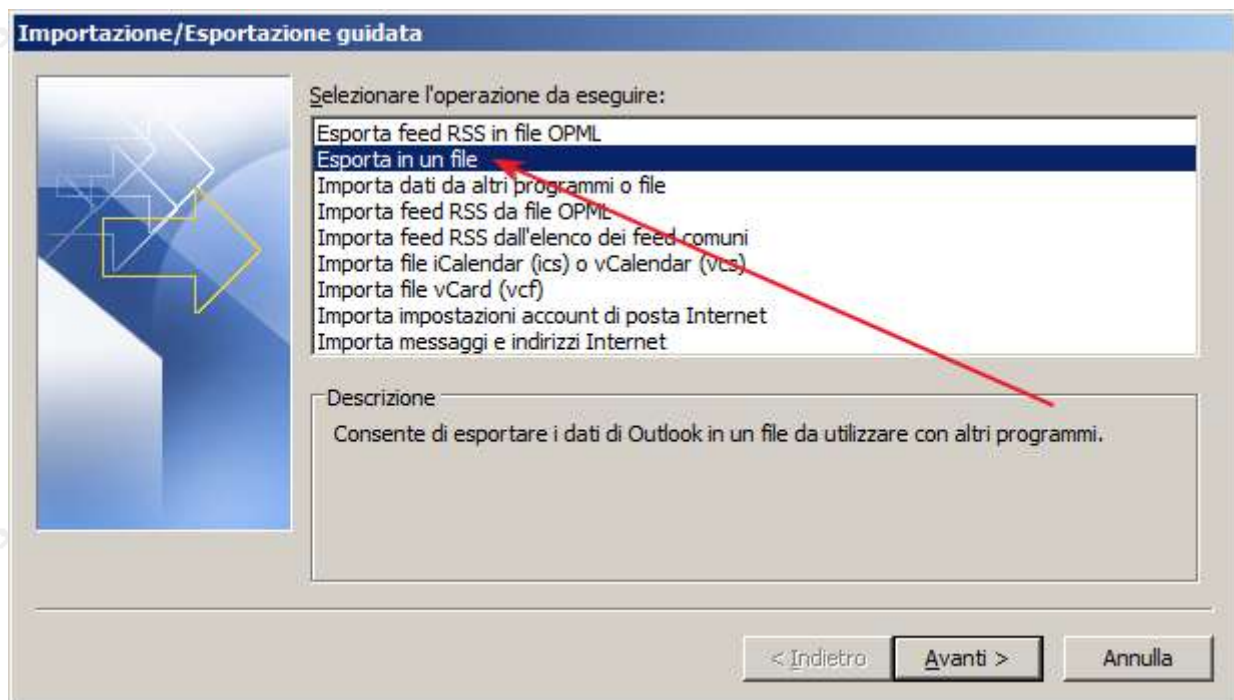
Importazione/Esportazione guidata

Selezionare l'operazione da eseguire:

Esporta feed RSS in file OPML
Esporta in un file
Importa dati da altri programmi o file
Importa feed RSS da file OPML
Importa feed RSS dall'elenco dei feed comuni
Importa file iCalendar (ics) o vCalendar (vcs)
Importa file vCard (vcf)
Importa impostazioni account di posta Internet
Importa messaggi e indirizzi Internet

Descrizione

Consente di esportare i dati di Outlook in un file da utilizzare con altri programmi.

< Indietro Avanti > Annulla